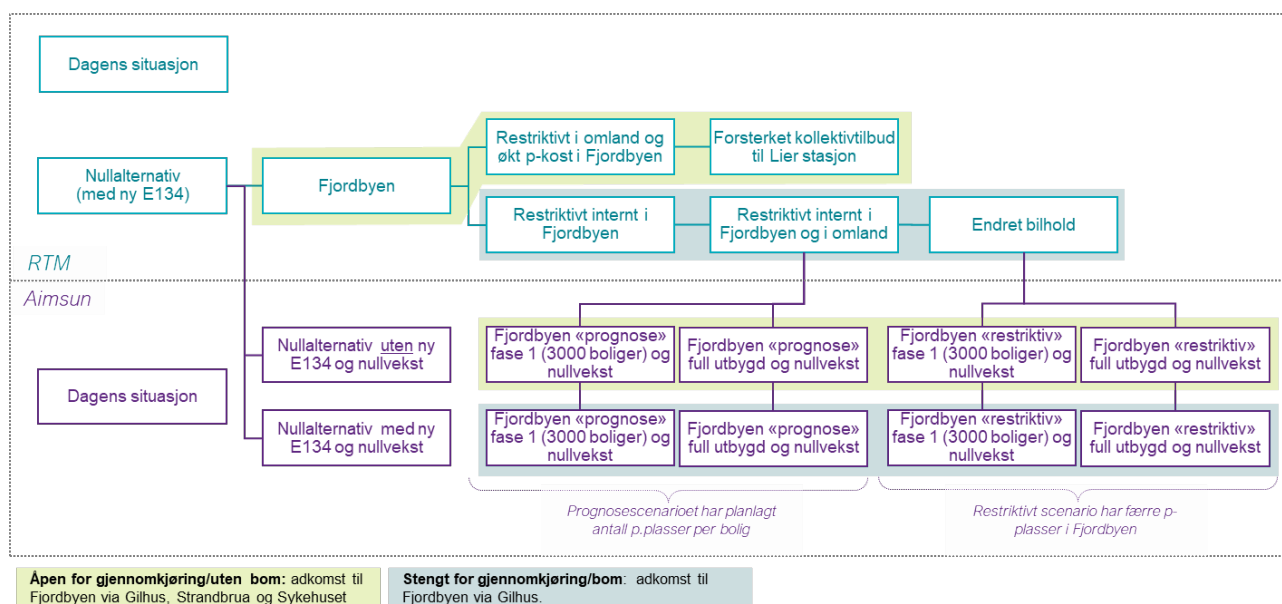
Dagens situasjon

Nullalternativ (med ny E134)

Fjordbyen

Restriktivt i omland og økt p-kost i Fjordbyen

Forsterket kollektivtilbud til Lier stasjon

Restriktivt internt i Fjordbyen

Restriktivt internt i Fjordbyen og i omland

Endret bilhold

RTM

Aimsun

Nullalternativ uten ny E134 og nullvekst

Dagens situasjon

Nullalternativ med ny E134 og nullvekst

Fjordbyen «prognose» fase 1 (3000 boliger) og nullvekst

Fjordbyen «prognose» full utbygd og nullvekst

Fjordbyen «restriktiv» fase 1 (3000 boliger) og nullvekst

Fjordbyen «restriktiv» full utbygd og nullvekst

Fjordbyen «prognose» fase 1 (3000 boliger) og nullvekst

Fjordbyen «prognose» full utbygd og nullvekst

Fjordbyen «restriktiv» fase 1 (3000 boliger) og nullvekst

Fjordbyen «restriktiv» full utbygd og nullvekst

Prognosescenarioet har planlagt antall p.plasser per bolig

Restriktivt scenario har færre p-plasser i Fjordbyen

Åpen for gjennomkjøring/uten bom: adkomst til Fjordbyen via Gilhus, Strandbrua og Sykehuset

Stengt for gjennomkjøring/bom: adkomst til Fjordbyen via Gilhus.